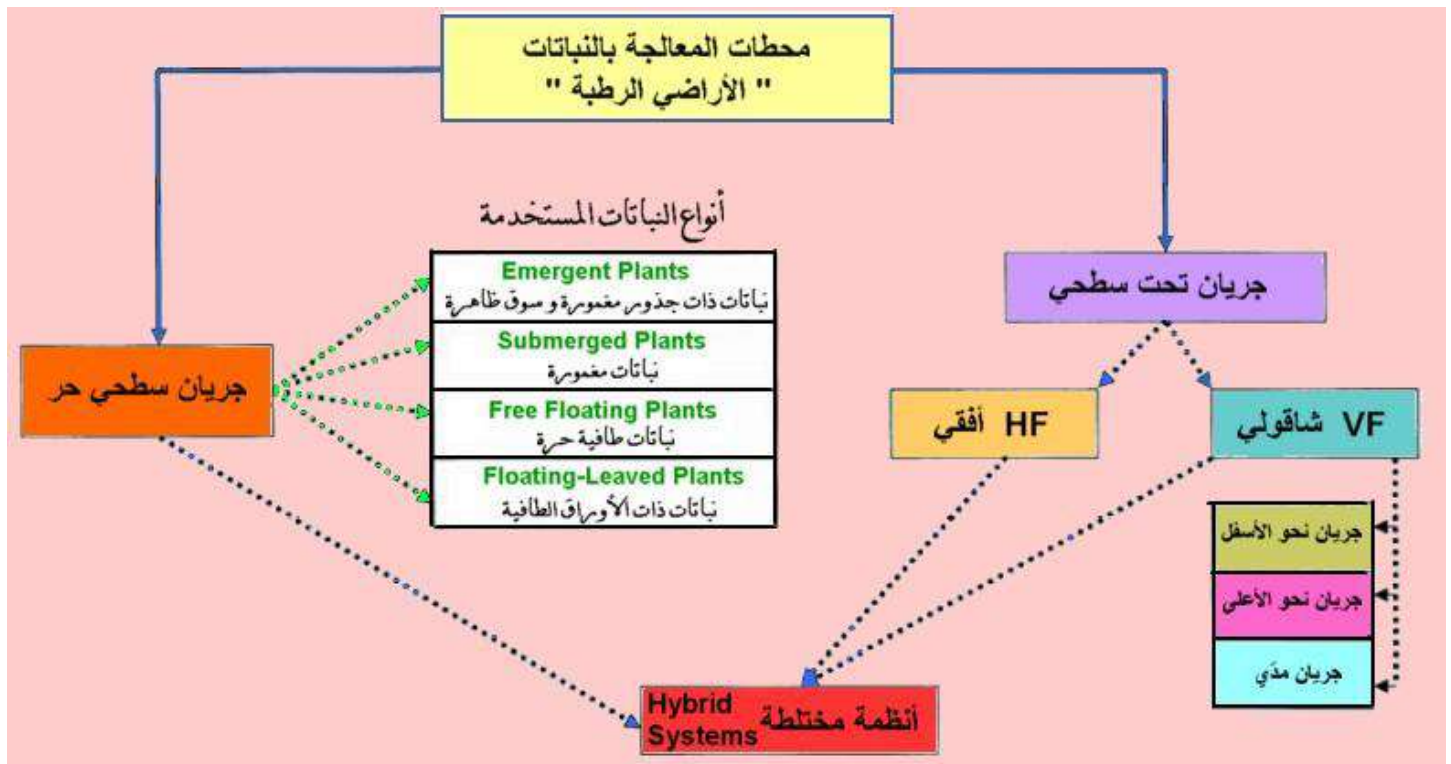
محطات المعالجة بالنباتات
" الأراضي الرطبة "

أنواع النباتات المستخدمة

Emergent Plants
نباتات ذات جذور مغمورة و سوق ظاهرة

Submerged Plants
نباتات مغمورة

Free Floating Plants
نباتات طافية حرة

Floating-Leaved Plants
نباتات ذات الأوراق الطافية

جريان سطحي حر

جريان تحت سطحي

HF أفقي

VF شاقولي

جريان نحو الأسفل

جريان نحو الأعلى

جريان مدّي

Hybrid Systems أنظمة مختلطة